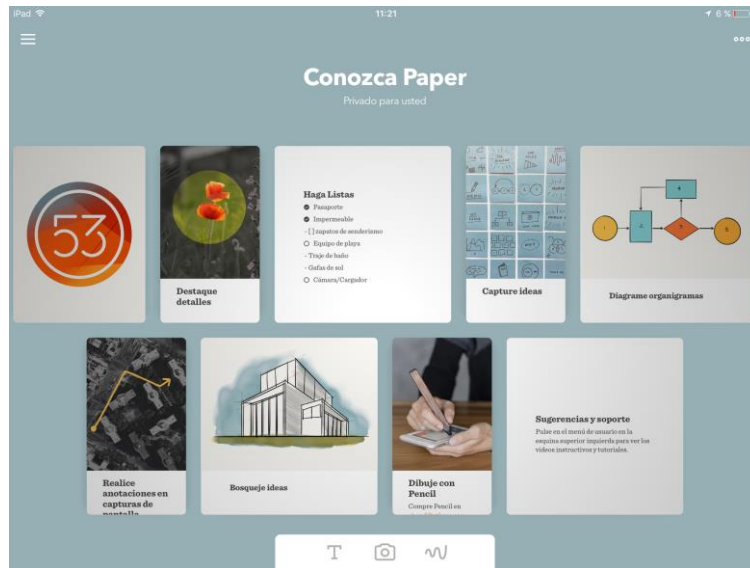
iPad

11:21

6 %

Conozca Paper

Privado para usted

53

Destaque detalles

Haga Listas

Pasaporte

Impermeable

- [ ] zapatos de senderismo

Equipo de playa

- Traje de baño

- Gafas de sol

Cámara/Cargador

Capture ideas

Diagrame organigramas

Realice anotaciones en capturas de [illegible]

Bosqueje ideas

Dibuje con Pencil

Compre Pencil en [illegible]

Sugerencias y soporte

Pulse en el menú de usuario en la esquina superior izquierda para ver los videos instructivos y tutoriales.

T